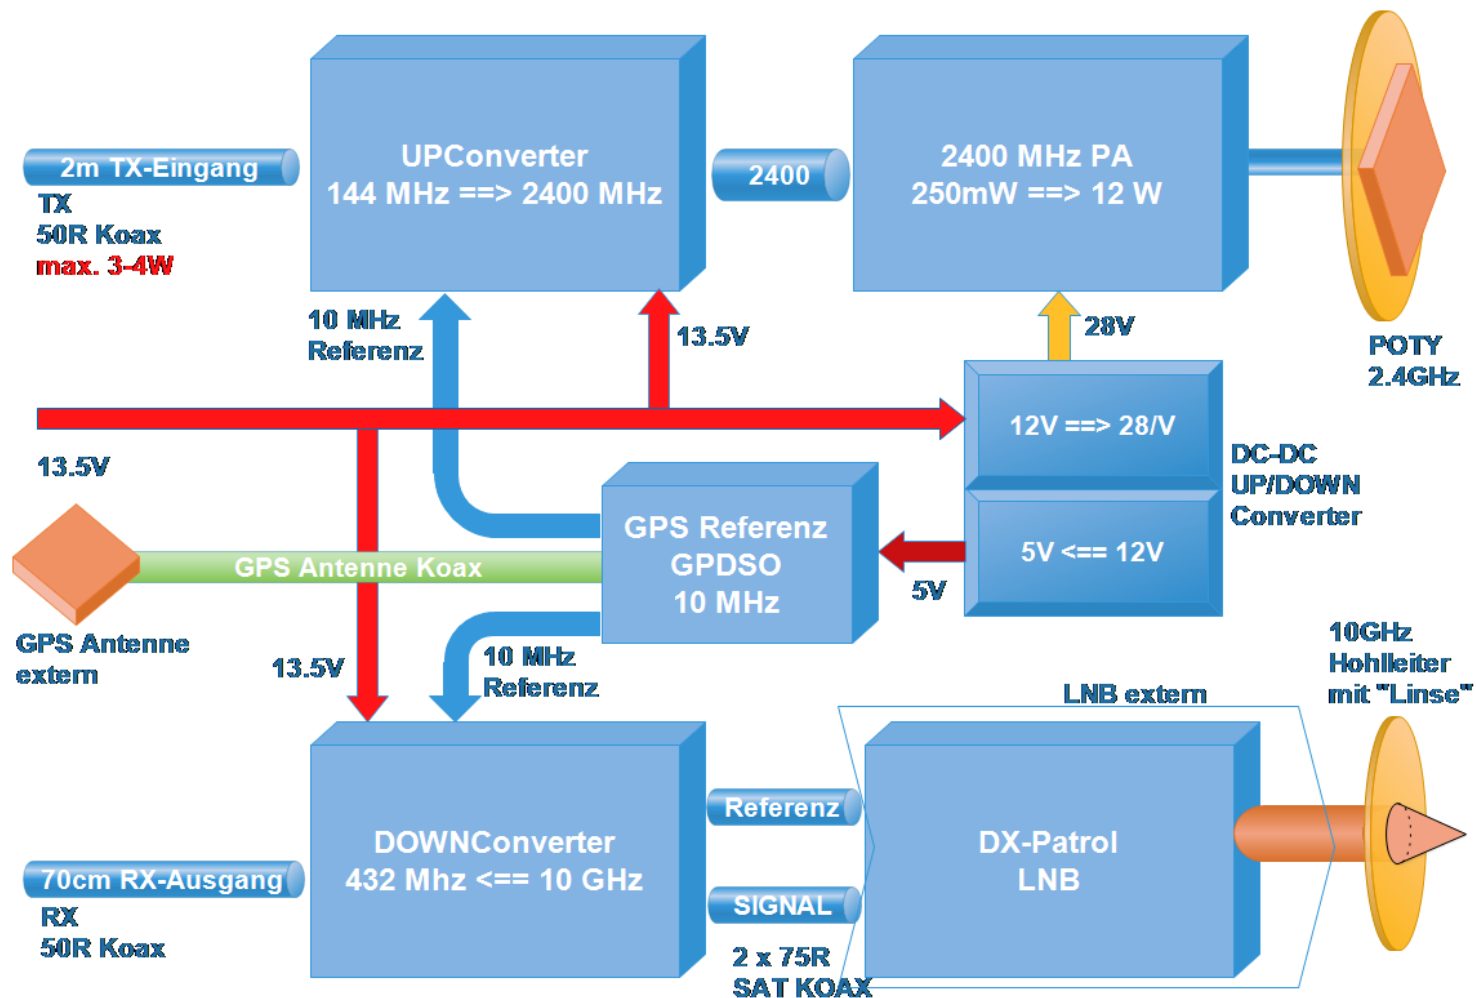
2m TX-Eingang
TX
50R Koax
max. 3-4W

UPConverter
144 MHz ==> 2400 MHz

2400

2400 MHz PA
250mW ==> 12 W

POTY
2.4GHz

10 MHz
Referenz

13.5V

28V

12V ==> 28/V

DC-DC
UP/DOWN
Converter

13.5V

GPS Referenz
GPDSO
10 MHz

5V <== 12V

5V

GPS Antenne Koax

GPS Antenne
extern

13.5V

10 MHz
Referenz

10GHz
Hohlleiter
mit "Linse"

LNB extern

DOWNConverter
432 Mhz <== 10 GHz

Referenz

SIGNAL

DX-Patrol
LNB

70cm RX-Ausgang
RX
50R Koax

2 x 75R
SAT KOAX